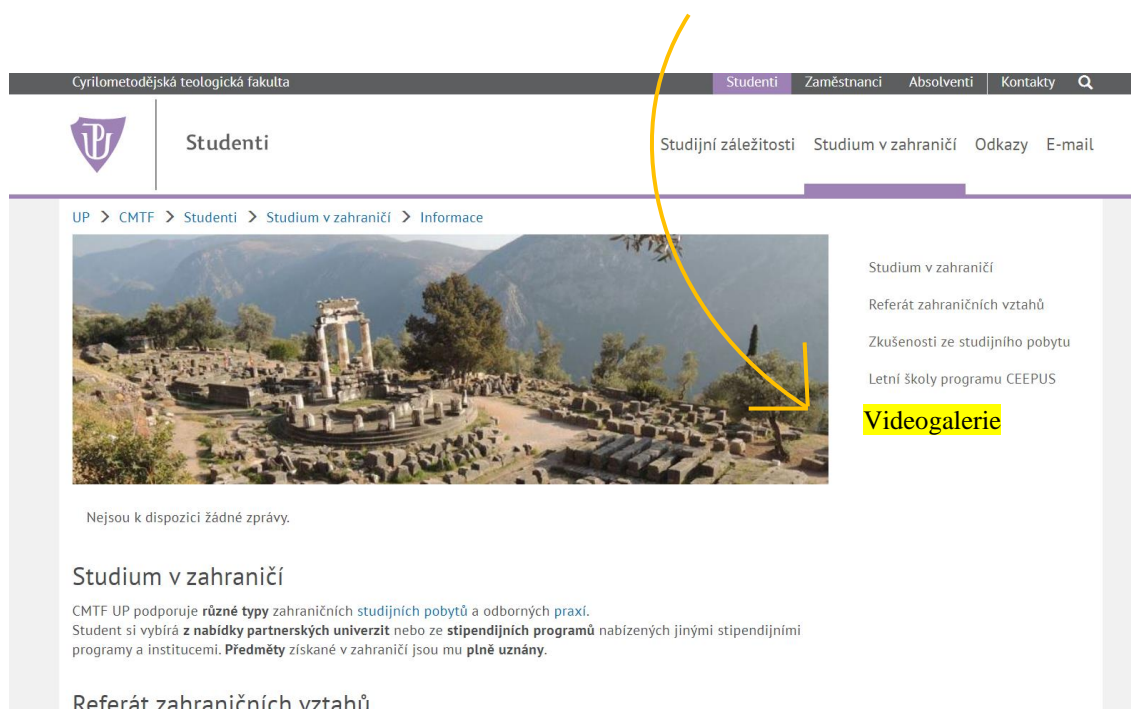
Cyrilometodějská teologická fakulta

Studenti Zaměstnanci Absolventi Kontakty

UP

Studenti

Studijní záležitosti Studium v zahraničí Odkazy E-mail

UP > CMTF > Studenti > Studium v zahraničí > Informace

Studium v zahraničí

Referát zahraničních vztahů

Zkušenosti ze studijního pobytu

Letní školy programu CEEPUS

Videogalerie

Nejsou k dispozici žádné zprávy.

Studium v zahraničí

CMTF UP podporuje **různé typy** zahraničních studijních pobytů a odborných praxí.
Student si vybírá **z nabídky partnerských univerzit** nebo ze **stipendijních programů** nabízených jinými stipendijními programy a institucemi. **Předměty** získané v zahraničí jsou mu **plně uznány**.

Referát zahraničních vztahů